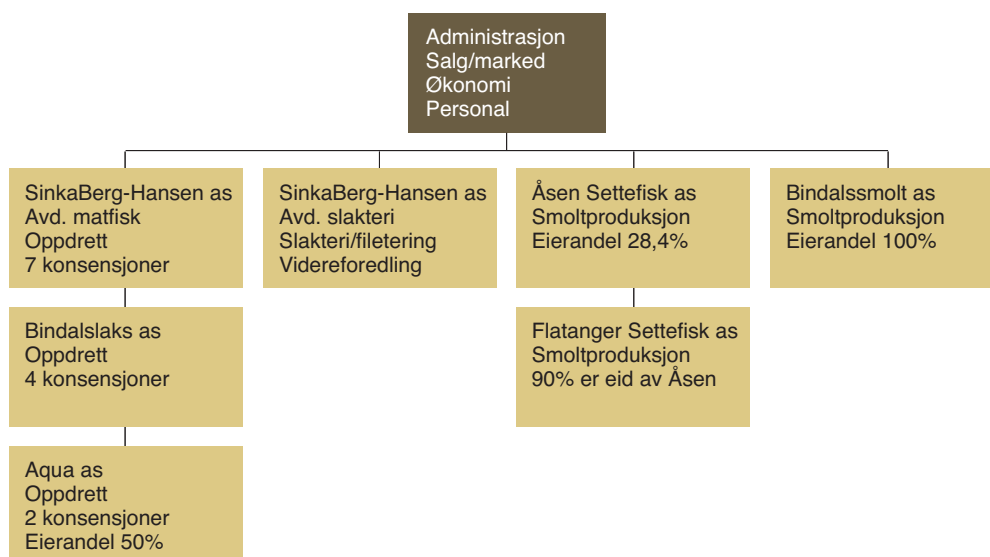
Administrasjon
Salg/marked
Økonomi
Personal

SinkaBerg-Hansen as
Avd. matfisk
Oppdrett
7 konsensjoner

Bindalslaks as
Oppdrett
4 konsensjoner

Aqua as
Oppdrett
2 konsensjoner
Eierandel 50%

SinkaBerg-Hansen as
Avd. slakteri
Slakteri/filetering
Videreforedling

Åsen Settefisk as
Smoltproduksjon
Eierandel 28,4%

Flatanger Settefisk as
Smoltproduksjon
90% er eid av Åsen

Bindalssmolt as
Smoltproduksjon
Eierandel 100%